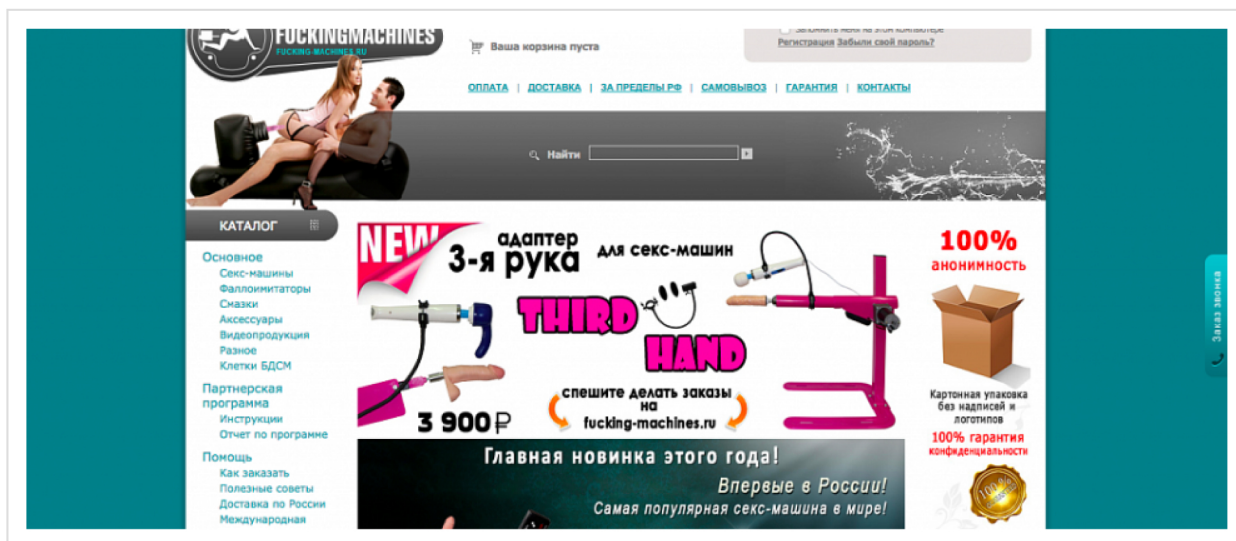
FUCKINGMACHINES
FUCKING-MACHINES.RU

Ваша корзина пуста

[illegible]
Регистрация Забыли свой пароль?

ОПЛАТА | ДОСТАВКА | ЗА ПРЕДЕЛЫ РФ | САМОВЫВОЗ | ГАРАНТИЯ | КОНТАКТЫ

Найти

КАТАЛОГ

Основное
Секс-машины
Фаллоимитаторы
Смазки
Аксессуары
Видеопродукция
Разное
Клетки БДСМ

Партнерская программа
Инструкции
Отчет по программе

Помощь
Как заказать
Полезные советы
Доставка по России
Международная

NEW
3-я рука
адаптер
для секс-машин
THIRD HAND
3 900 ₽
спешите делать заказы на fucking-machines.ru

Главная новинка этого года!
Впервые в России!
Самая популярная секс-машина в мире!

100% анонимность
Картонная упаковка без надписей и логотипов
100% гарантия конфиденциальности

Заказ звонка